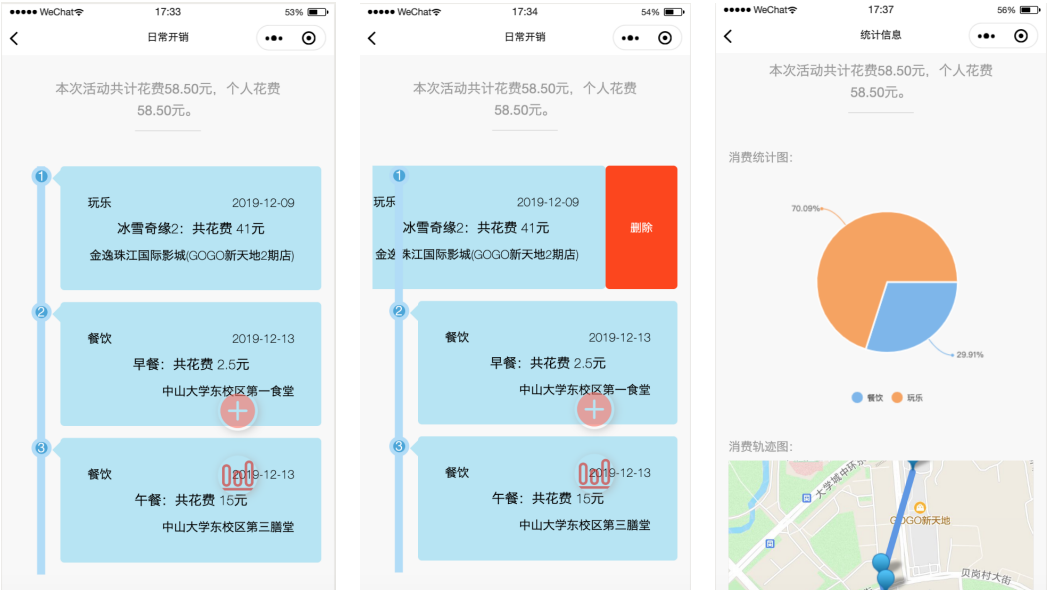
●●●●● WeChat 17:33 53%

日常开销

本次活动共计花费58.50元，个人花费58.50元。

1
玩乐 2019-12-09
冰雪奇缘2：共花费 41元
金逸珠江国际影城(GOGO新天地2期店)

2
餐饮 2019-12-13
早餐：共花费 2.5元
中山大学东校区第一食堂

3
餐饮 2019-12-13
午餐：共花费 15元
中山大学东校区第三膳堂

●●●●● WeChat 17:34 54%

日常开销

本次活动共计花费58.50元，个人花费58.50元。

1
玩乐 2019-12-09
冰雪奇缘2：共花费 41元
金逸珠江国际影城(GOGO新天地2期店)
删除

2
餐饮 2019-12-13
早餐：共花费 2.5元
中山大学东校区第一食堂

3
餐饮 2019-12-13
午餐：共花费 15元
中山大学东校区第三膳堂

●●●●● WeChat 17:37 56%

统计信息

本次活动共计花费58.50元，个人花费58.50元。

消费统计图：

70.09%
29.91%

餐饮 玩乐

消费轨迹图：

大学城中环东
GOGO新天地
贝岗村大街